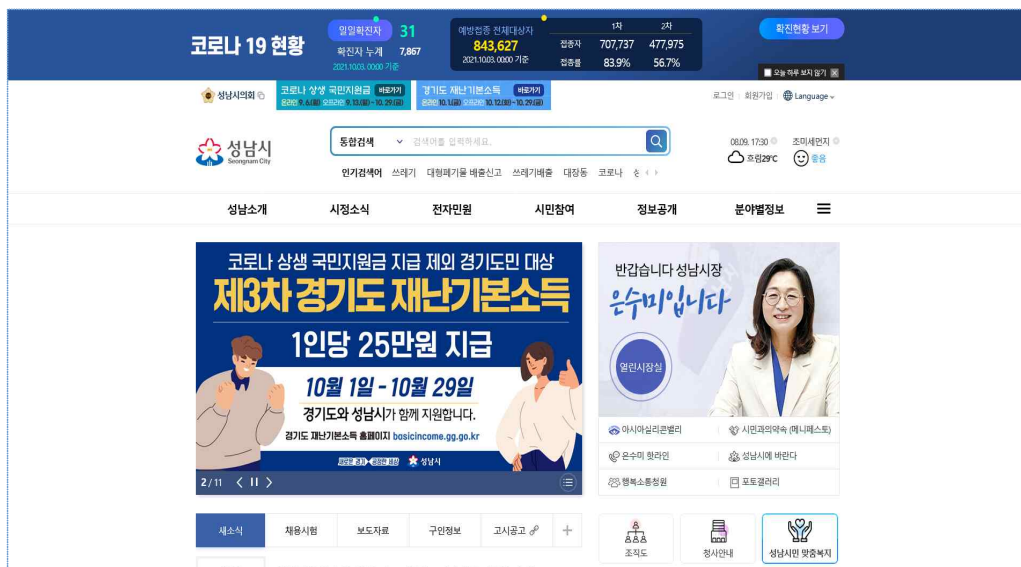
코로나 19 현황

일일확진자 31
확진자 누계 7,867
2021.10.03. 00:00 기준

예방접종 전체대상자
843,627
2021.10.03. 00:00 기준

|  | 1차 | 2차 |
|---|---|---|
| 접종자 | 707,737 | 477,975 |
| 접종률 | 83.9% | 56.7% |

확진현황 보기

오늘 하루 보지 않기

성남시의회

코로나 상생 국민지원금 바로가기
온라인 9. 6.(월) 오프라인 9. 13.(월) ~ 10. 29.(금)

경기도 재난기본소득 바로가기
온라인 10. 1.(금) 오프라인 10. 12.(화) ~ 10. 29.(금)

로그인 회원가입 Language

성남시 Seongnam City

통합검색 검색어를 입력하세요.

인기검색어 쓰레기 대형폐기물 배출신고 쓰레기배출 대장동 코로나

08.09. 17:30 흐림 29℃
초미세먼지 좋음

성남소개 시정소식 전자민원 시민참여 정보공개 분야별정보

코로나 상생 국민지원금 지급 제외 경기도민 대상
제3차 경기도 재난기본소득
1인당 25만원 지급
10월 1일 - 10월 29일
경기도와 성남시가 함께 지원합니다.
경기도 재난기본소득 홈페이지 basicincome.gg.go.kr
성남시

2 / 11

반갑습니다 성남시장
은수미입니다
열린시장실

아시아실리콘밸리
시민과의약속 (매니페스토)
은수미 핫라인
성남시에 바란다
행복소통청원
포토갤러리

새소식 채용시험 보도자료 구인정보 고시공고

조직도 청사안내 성남시민 맞춤복지